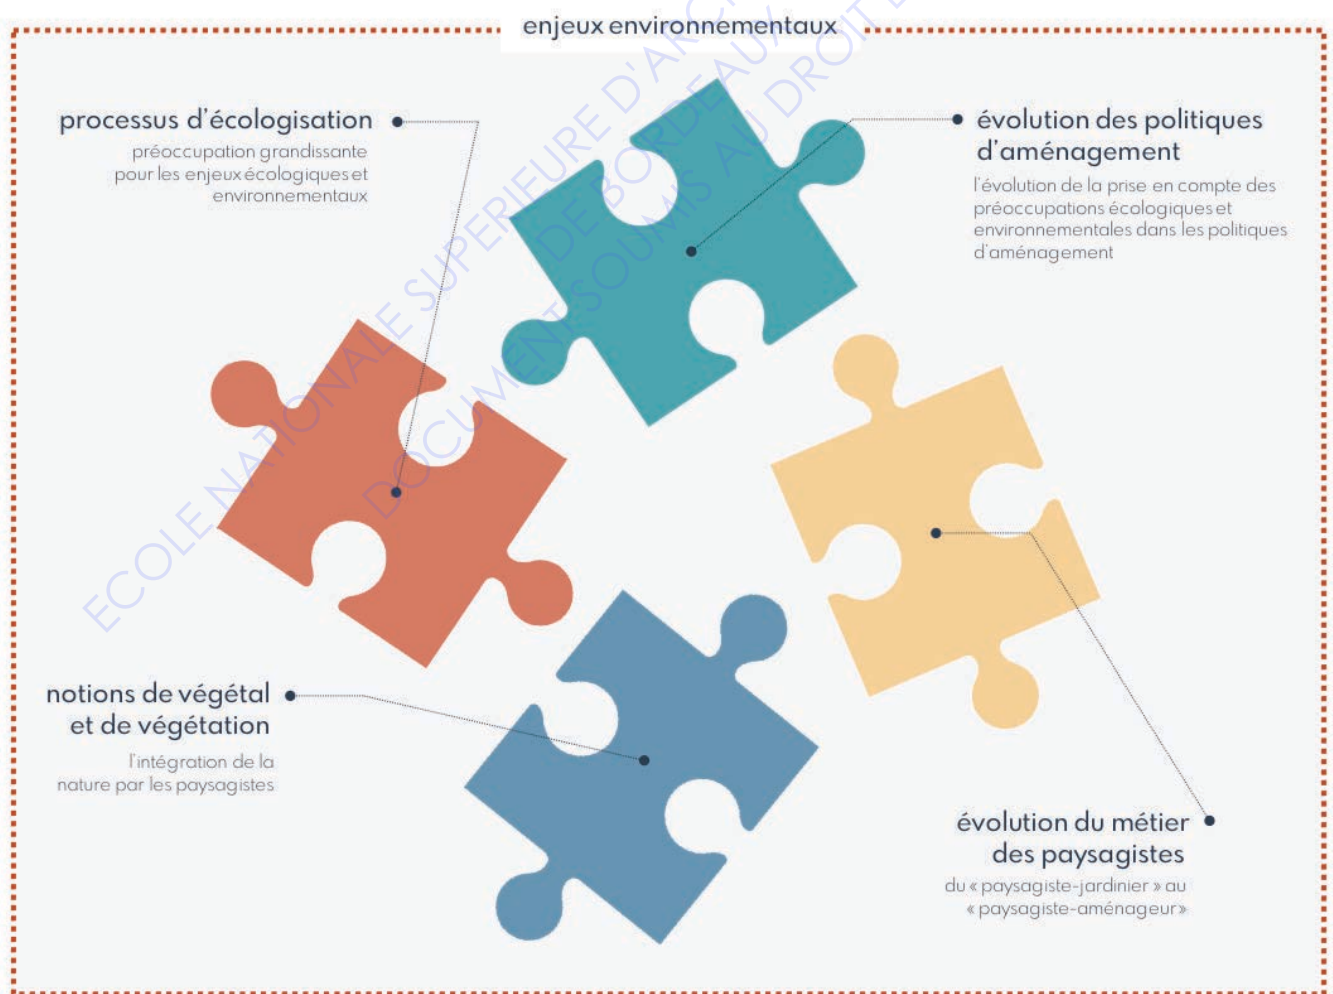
enjeux environnementaux

processus d'écologisation

préoccupation grandissante pour les enjeux écologiques et environnementaux

évolution des politiques d'aménagement

l'évolution de la prise en compte des préoccupations écologiques et environnementales dans les politiques d'aménagement

notions de végétal et de végétation

l'intégration de la nature par les paysagistes

évolution du métier des paysagistes

du « paysagiste-jardinier » au « paysagiste-aménageur »

ECOLE NATIONALE SUPERIEURE D'ARCHITECTURE DE BORDEAUX
DOCUMENT SOUMIS AU DROIT D'AUTEUR